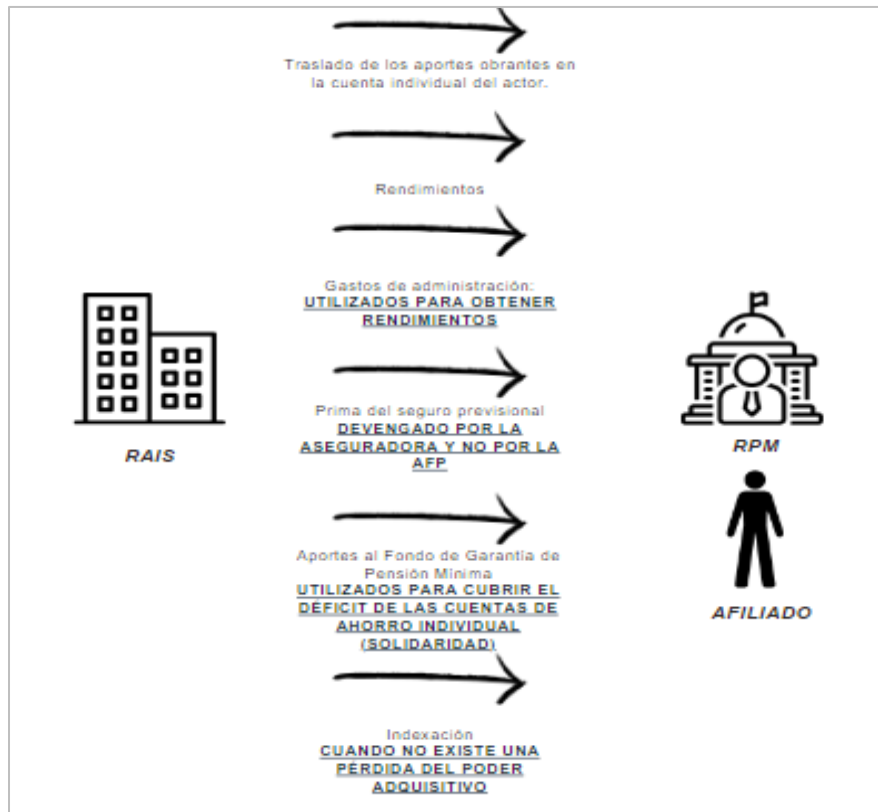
Traslado de los aportes obrantes en la cuenta individual del actor.

Rendimientos

Gastos de administración:
UTILIZADOS PARA OBTENER RENDIMIENTOS

RAIS

RPM

Prima del seguro previsional
DEVENGADO POR LA ASEGURADORA Y NO POR LA AFP

Aportes al Fondo de Garantía de Pensión Mínima
UTILIZADOS PARA CUBRIR EL DÉFICIT DE LAS CUENTAS DE AHORRO INDIVIDUAL (SOLIDARIDAD)

AFILIADO

Indexación
CUANDO NO EXISTE UNA PÉRDIDA DEL PODER ADQUISITIVO